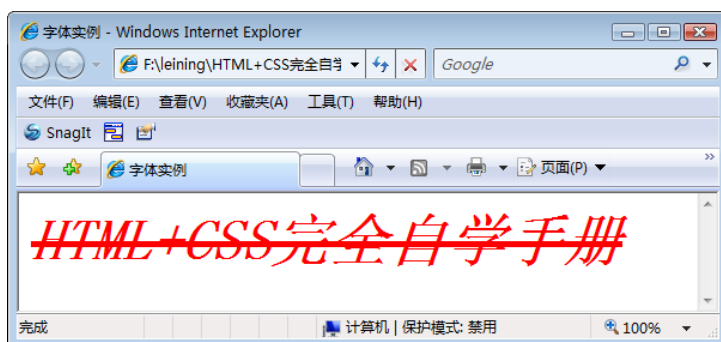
字体实例 - Windows Internet Explorer

F:\leining\HTML+CSS完全自学

Google

文件(F) 编辑(E) 查看(V) 收藏夹(A) 工具(T) 帮助(H)

SnagIt

字体实例

页面(P)

HTML+CSS完全自学手册

完成

计算机 | 保护模式: 禁用

100%